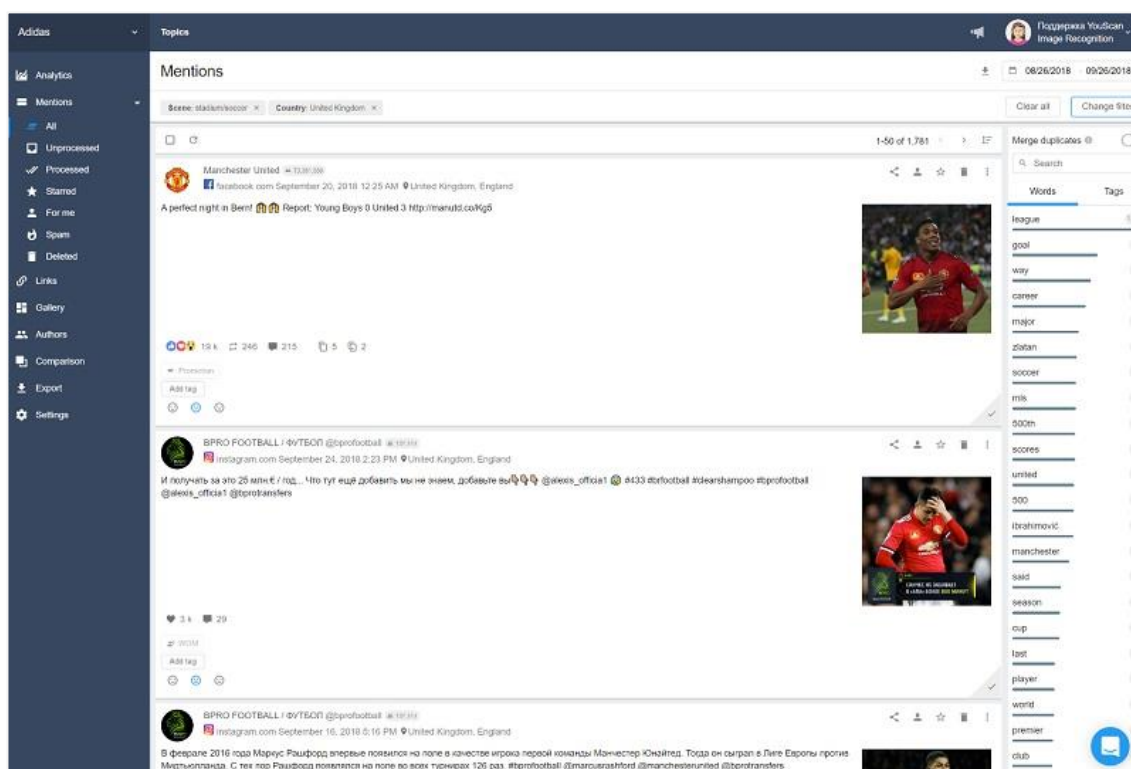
Adidas

Topics

Поддержка YouScan Image Recognition

Analytics
Mentions
All
Unprocessed
Processed
Starred
For me
Spam
Deleted
Links
Gallery
Authors
Comparison
Export
Settings

Mentions

08/26/2018 09/26/2018

Scene: stadium/soccer × Country: United Kingdom ×

Clear all Change filte

1-50 of 1,781

Merge duplicates

Search

Words Tags

Manchester United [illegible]
facebook.com September 20, 2018 12:25 AM United Kingdom, England

A perfect night in Bern! Report: Young Boys 0 United 3 http://manutd.co/Kg6

19 k 246 215 5 2

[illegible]

Add tag

BPRO FOOTBALL / ФУТБОЛ @bprofootball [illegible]
instagram.com September 24, 2018 2:23 PM United Kingdom, England

И получать за это 25 млн.€ / год... Что тут ещё добавить мы не знаем, добавьте вы @alexis_officia1 #433 #brfootball #clearshampoo #bprofootball @alexis_officia1 @bprotransfers

3 k 29

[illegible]

Add tag

BPRO FOOTBALL / ФУТБОЛ @bprofootball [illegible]
instagram.com September 16, 2018 8:16 PM United Kingdom, England

В феврале 2016 года Маркус Рашфорд впервые появился на поле в качестве игрока первой команды Манчестер Юнайтед. Тогда он сыграл в Лиге Европы против Мидтьюлланда. С тех пор Рашфорд появлялся на поле во всех турнирах 126 раз. #bprofootball @marcusrashford @manchesterunited @bprotransfers

league
goal
way
career
major
zlatan
soccer
mls
500th
scores
united
500
ibrahimović
manchester
said
season
cup
last
player
world
premier
club